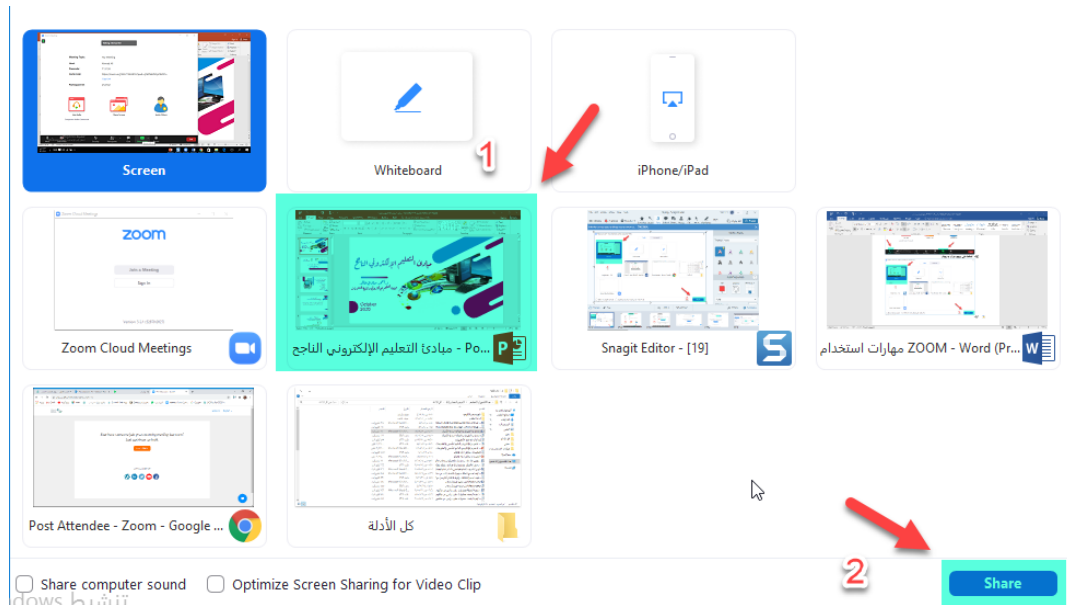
Screen

Whiteboard

1

iPhone/iPad

zoom

Join a Meeting

Sign In

Zoom Cloud Meetings

مبادئ التعليم الإلكتروني الناجح

October 2020

مبادئ التعليم الإلكتروني الناجح - Po...

Snagit Editor - [19]

مهارات استخدام ZOOM - Word (Pr...

Post Attendee - Zoom - Google ...

كل الأدلة

2

Share computer sound

Optimize Screen Sharing for Video Clip

Share

dows تنشيط